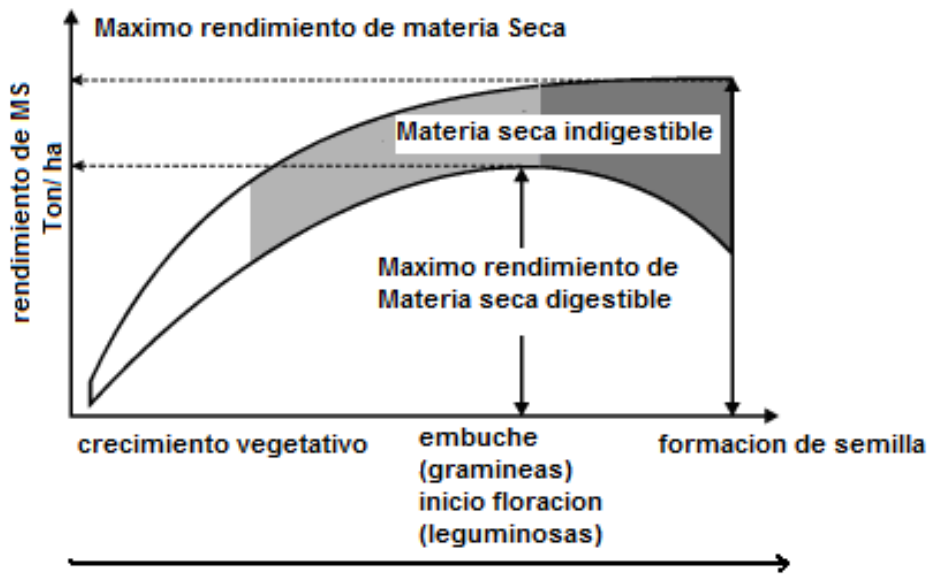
Maximo rendimiento de materia Seca

rendimiento de MS
Ton/ ha

Materia seca indigestible

Maximo rendimiento de
Materia seca digestible

crecimiento vegetativo

embuche
(gramineas)
inicio floracion
(leguminosas)

formacion de semilla